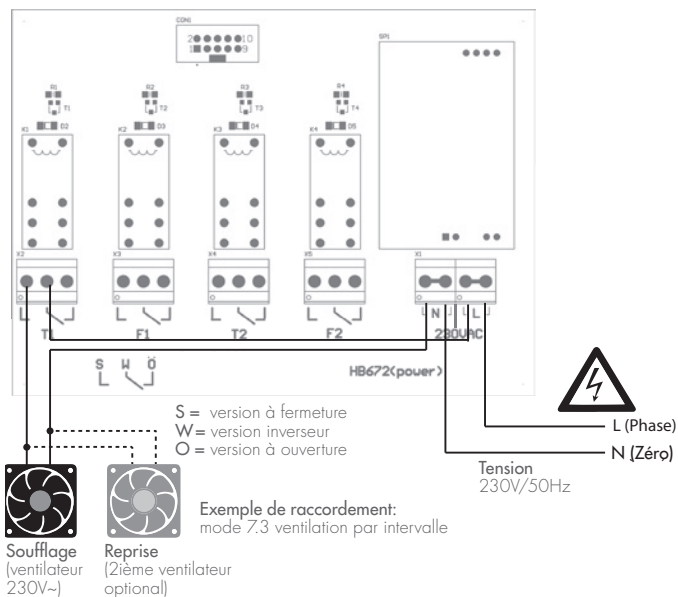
CON1
2 10
1 9
SP1
R1 T1
R2 T2
R3 T3
R4 T4
K1 D2
K2 D3
K3 D4
K4 D5
X2
X3
X4
X5
X1
T1
F1
T2
F2
N L
230VAC
S W Ö
HB672(power)

S = version à fermeture
W = version inverseur
O = version à ouverture

L (Phase)
N (Zéro)

Tension
230V/50Hz

Exemple de raccordement:
mode 7.3 ventilation par intervalle

Soufflage
(ventilateur
230V~)

Reprise
(2ième ventilateur
optional)